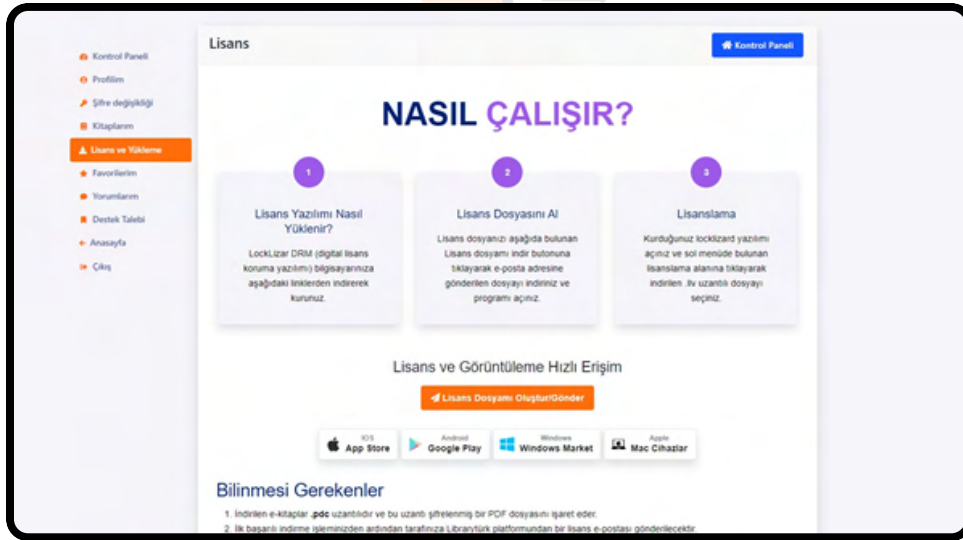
Kontrol Paneli
Profilim
Şifre değişikliği
Kitaplarım
Lisans ve Yükleme
Favorilerim
Yorumlarım
Destek Talebi
Anasayfa
Çıkış

Lisans

Kontrol Paneli

NASIL ÇALIŞIR?

1
Lisans Yazılımı Nasıl Yüklenir?
LockLizar DRM (digital lisans koruma yazılımı) bilgisayarınıza aşağıdaki linklerden indirerek kurunuz.

2
Lisans Dosyasını Al
Lisans dosyanızı aşağıda bulunan Lisans dosyamı indir butonuna tıklayarak e-posta adresine gönderilen dosyayı indiriniz ve programı açınız.

3
Lisanslama
Kurduğunuz locklizard yazılımı açınız ve sol menüde bulunan lisanslama alanına tıklayarak indirilen .llv uzantılı dosyayı seçiniz.

Lisans ve Görüntüleme Hızlı Erişim

Lisans Dosyamı Oluştur/Gönder

IOS
App Store

Android
Google Play

Windows
Windows Market

Apple
Mac Cihazlar

Bilinmesi Gerekenler

1. İndirilen e-kitaplar .pdc uzantılıdır ve bu uzantı şifrelenmiş bir PDF dosyasını işaret eder.
2. İlk başarılı indirme işleminizden ardından tarafınıza Librarytürk platformundan bir lisans e-postası gönderilecektir.